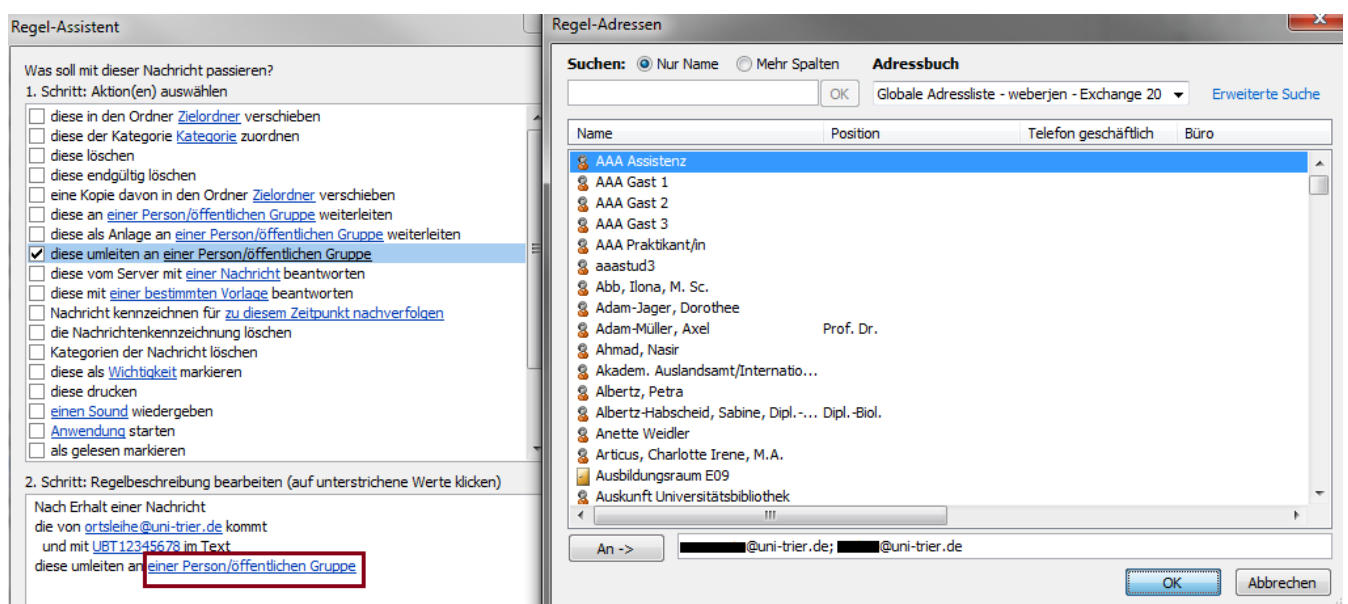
Regel-Assistent

Was soll mit dieser Nachricht passieren?
1. Schritt: Aktion(en) auswählen

diese in den Ordner Zielordner verschieben
diese der Kategorie Kategorie zuordnen
diese löschen
diese endgültig löschen
eine Kopie davon in den Ordner Zielordner verschieben
diese an einer Person/öffentlichen Gruppe weiterleiten
diese als Anlage an einer Person/öffentlichen Gruppe weiterleiten
diese umleiten an einer Person/öffentlichen Gruppe
diese vom Server mit einer Nachricht beantworten
diese mit einer bestimmten Vorlage beantworten
Nachricht kennzeichnen für zu diesem Zeitpunkt nachverfolgen
die Nachrichtenkennzeichnung löschen
Kategorien der Nachricht löschen
diese als Wichtigkeit markieren
diese drucken
einen Sound wiedergeben
Anwendung starten
als gelesen markieren

2. Schritt: Regelbeschreibung bearbeiten (auf unterstrichene Werte klicken)

Nach Erhalt einer Nachricht
die von ortsleihe@uni-trier.de kommt
und mit UBT12345678 im Text
diese umleiten an einer Person/öffentlichen Gruppe

Regel-Adressen

Suchen: Nur Name Mehr Spalten Adressbuch
OK Globale Adressliste - weberjen - Exchange 20 Erweiterte Suche

| Name | Position | Telefon geschäftlich | Büro |
|---|---|---|---|
| AAA Assistenz | | | |
| AAA Gast 1 | | | |
| AAA Gast 2 | | | |
| AAA Gast 3 | | | |
| AAA Praktikant/in | | | |
| aaastud3 | | | |
| Abb, Ilona, M. Sc. | | | |
| Adam-Jager, Dorothee | | | |
| Adam-Müller, Axel | Prof. Dr. | | |
| Ahmad, Nasir | | | |
| Akadem. Auslandsamt/Internatio... | | | |
| Albertz, Petra | | | |
| Albertz-Habscheid, Sabine, Dipl.-... | Dipl.-Biol. | | |
| Anette Weidler | | | |
| Articus, Charlotte Irene, M.A. | | | |
| Ausbildungsraum E09 | | | |
| Auskunft Universitätsbibliothek | | | |

An -> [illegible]@uni-trier.de; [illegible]@uni-trier.de

OK Abbrechen